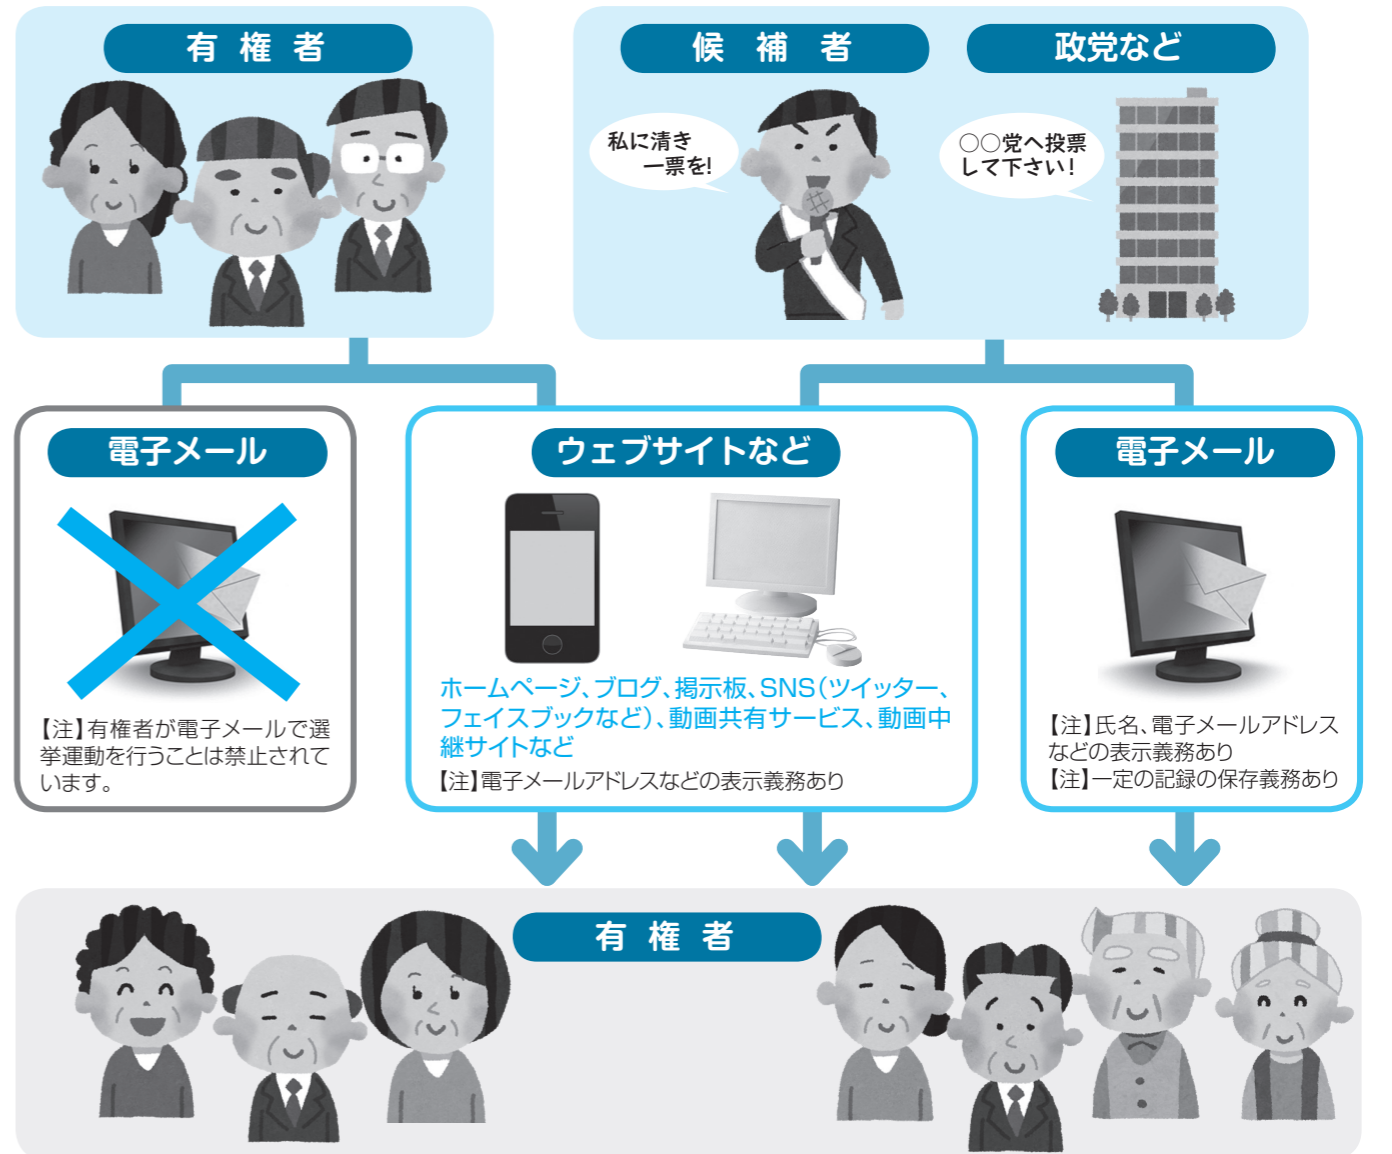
有 権 者

候 補 者

政党など

私に清き一票を!

○○党へ投票して下さい!

電子メール

【注】有権者が電子メールで選挙運動を行うことは禁止されています。

ウェブサイトなど

ホームページ、ブログ、掲示板、SNS(ツイッター、フェイスブックなど)、動画共有サービス、動画中継サイトなど

【注】電子メールアドレスなどの表示義務あり

電子メール

【注】氏名、電子メールアドレスなどの表示義務あり
【注】一定の記録の保存義務あり

有 権 者